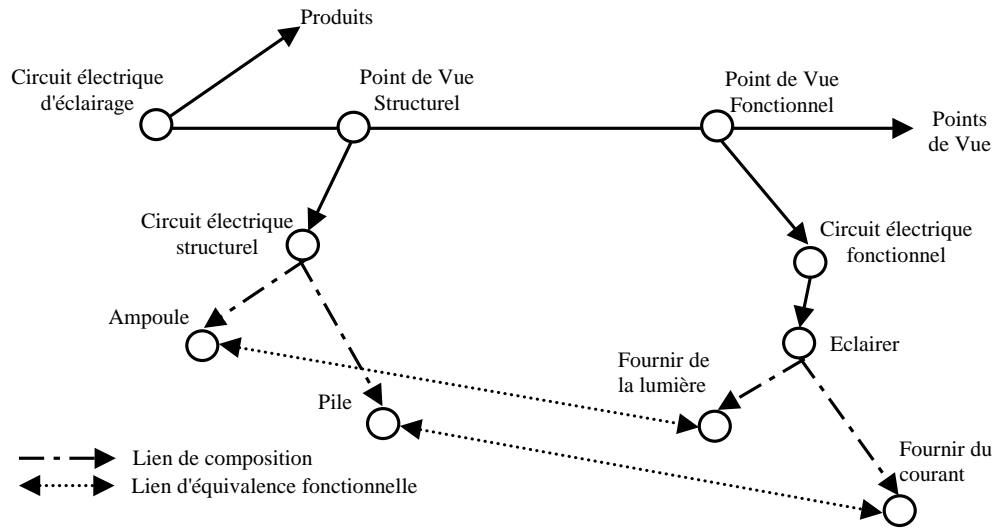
Produits

Circuit électrique d'éclairage

Point de Vue Structurel

Point de Vue Fonctionnel

Points de Vue

Circuit électrique structurel

Circuit électrique fonctionnel

Ampoule

Eclairer

Fournir de la lumière

Pile

Fournir du courant

Lien de composition

Lien d'équivalence fonctionnelle